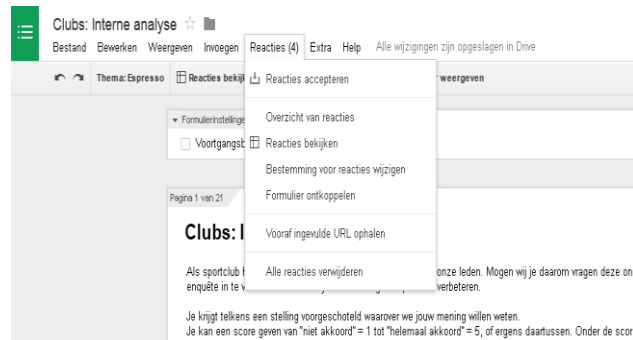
Clubs: Interne analyse ☆

Bestand Bewerken Weergeven Invoegen Reacties (4) Extra Help Alle wijzigingen zijn opgeslagen in Drive

Thema: Espresso Reacties bekijk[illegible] weergeven

Reacties accepteren

Overzicht van reacties

Reacties bekijken

Bestemming voor reacties wijzigen

Formulier ontkoppelen

Vooraf ingevulde URL ophalen

Alle reacties verwijderen

Formulierinstellinge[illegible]

Voortgangsb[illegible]

Pagina 1 van 21

Clubs: I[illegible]

Als sportclub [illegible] onze leden. Mogen wij je daarom vragen deze on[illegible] enquête in te v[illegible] verbeteren.

Je krijgt telkens een stelling voorgeschoteld waarover we jouw mening willen weten.
Je kan een score geven van "niet akkoord" = 1 tot "helemaal akkoord" = 5, of ergens daartussen. Onder de scor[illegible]